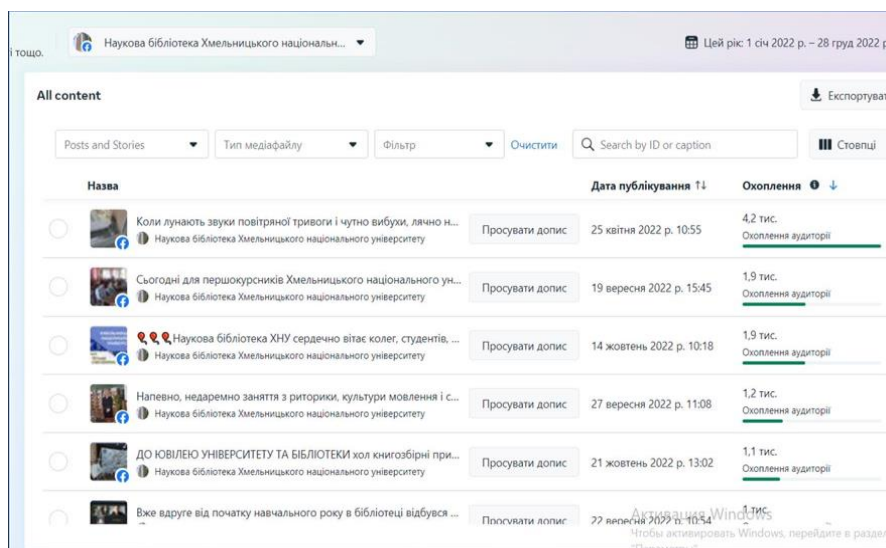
і тощо.

Наукова бібліотека Хмельницького національн...

Цей рік: 1 січ 2022 р. – 28 груд 2022 р

All content

Експортуват

Posts and Stories

Тип медіафайлу

Фільтр

Очистити

Search by ID or caption

Стовпці

| Назва | | Дата публікування | Охоплення |
|---|---|---|---|
| Коли лунають звуки повітряної тривоги і чутно вибухи, лячно н... Наукова бібліотека Хмельницького національного університету | Просувати допис | 25 квітня 2022 р. 10:55 | 4,2 тис. Охоплення аудиторії |
| Сьогодні для першокурсників Хмельницького національного ун... Наукова бібліотека Хмельницького національного університету | Просувати допис | 19 вересня 2022 р. 15:45 | 1,9 тис. Охоплення аудиторії |
| Наукова бібліотека ХНУ сердечно вітає колег, студентів, ... Наукова бібліотека Хмельницького національного університету | Просувати допис | 14 жовтень 2022 р. 10:18 | 1,9 тис. Охоплення аудиторії |
| Напевно, недаремно заняття з риторики, культури мовлення і с... Наукова бібліотека Хмельницького національного університету | Просувати допис | 27 вересня 2022 р. 11:08 | 1,2 тис. Охоплення аудиторії |
| ДО ЮВІЛЕЮ УНІВЕРСИТЕТУ ТА БІБЛІОТЕКИ хол книгозбірні при... Наукова бібліотека Хмельницького національного університету | Просувати допис | 21 жовтень 2022 р. 13:02 | 1,1 тис. Охоплення аудиторії |
| Вже вдруге від початку навчального року в бібліотеці відбувся ... | Просувати допис | 22 вересня 2022 р. 10:54 | 1 тис. |

Активация Windows
Чтобы активировать Windows, перейдите в раздел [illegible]